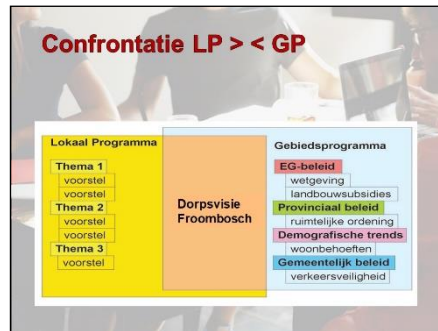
Confrontatie LP > < GP

Lokaal Programma
Thema 1
voorstel
voorstel
Thema 2
voorstel
voorstel
Thema 3
voorstel

Dorpsvisie Froombosch

Gebiedsprogramma
EG-beleid
wetgeving
landbouwsubsidies
Provinciaal beleid
ruimtelijke ordening
Demografische trends
woonbehoeften
Gemeentelijk beleid
verkeersveiligheid